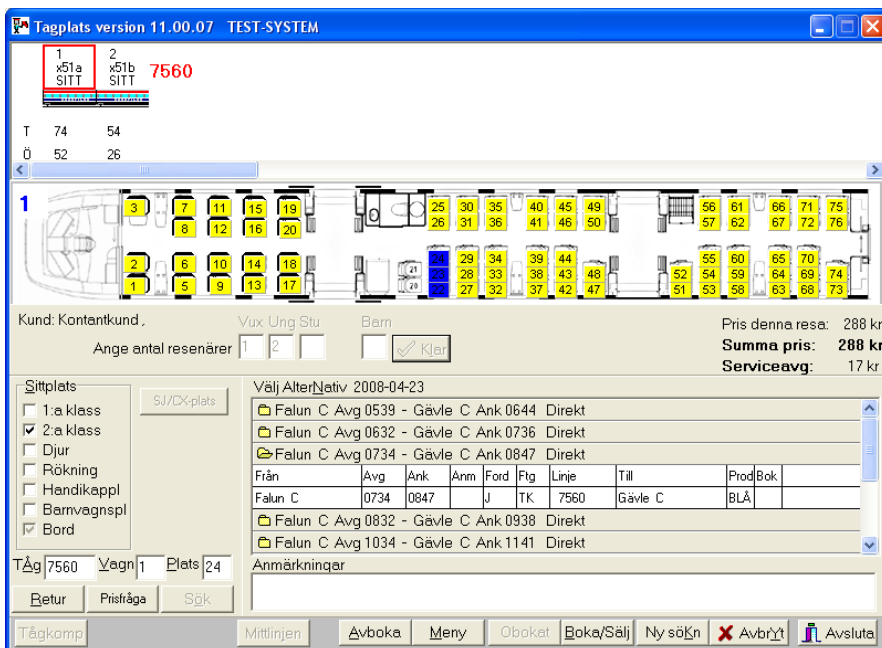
Tagplats version 11.00.07 TEST-SYSTEM

1
x51a
SITT

2
x51b
SITT

7560

T 74 54
Ö 52 26

1

3 7 11 15 19 25 30 35 40 45 49 56 61 66 71 75
8 12 16 20 26 31 36 41 46 50 57 62 67 72 76
2 6 10 14 18 24 29 34 39 44 55 60 65 70
1 5 9 13 17 23 28 33 38 43 48 52 54 59 64 69 74
22 27 32 37 42 47 51 53 58 63 68 73
21 20

Kund: Kontantkund ,

Vux Ung Stu Barn

Ange antal resenärer 1 2 Klar

Pris denna resa: 288 kr
Summa pris: 288 kr
Serviceavg: 17 kr

Sittplats
1:a klass
2:a klass
Djur
Rökning
Handikappl
Barnvagnspl
Bord

SJ/CX-plats

Välj AlterNativ 2008-04-23

Falun C Avg 0539 - Gävle C Ank 0644 Direkt
Falun C Avg 0632 - Gävle C Ank 0736 Direkt
Falun C Avg 0734 - Gävle C Ank 0847 Direkt

| Från | Avg | Ank | Anm | Ford | Ftg | Linje | Till | Prod | Bok |
|---|---|---|---|---|---|---|---|---|---|
| Falun C | 0734 | 0847 | | J | TK | 7560 | Gävle C | BLÅ | |

Falun C Avg 0832 - Gävle C Ank 0938 Direkt
Falun C Avg 1034 - Gävle C Ank 1141 Direkt

TÅg 7560 Vagn 1 Plats 24

Anmärkningar

Retur Prisfråga Sök

Tågkomp Mittlinjen Avboka Meny Obokat Boka/Sälj Ny söKn AvbrYt Avsluta